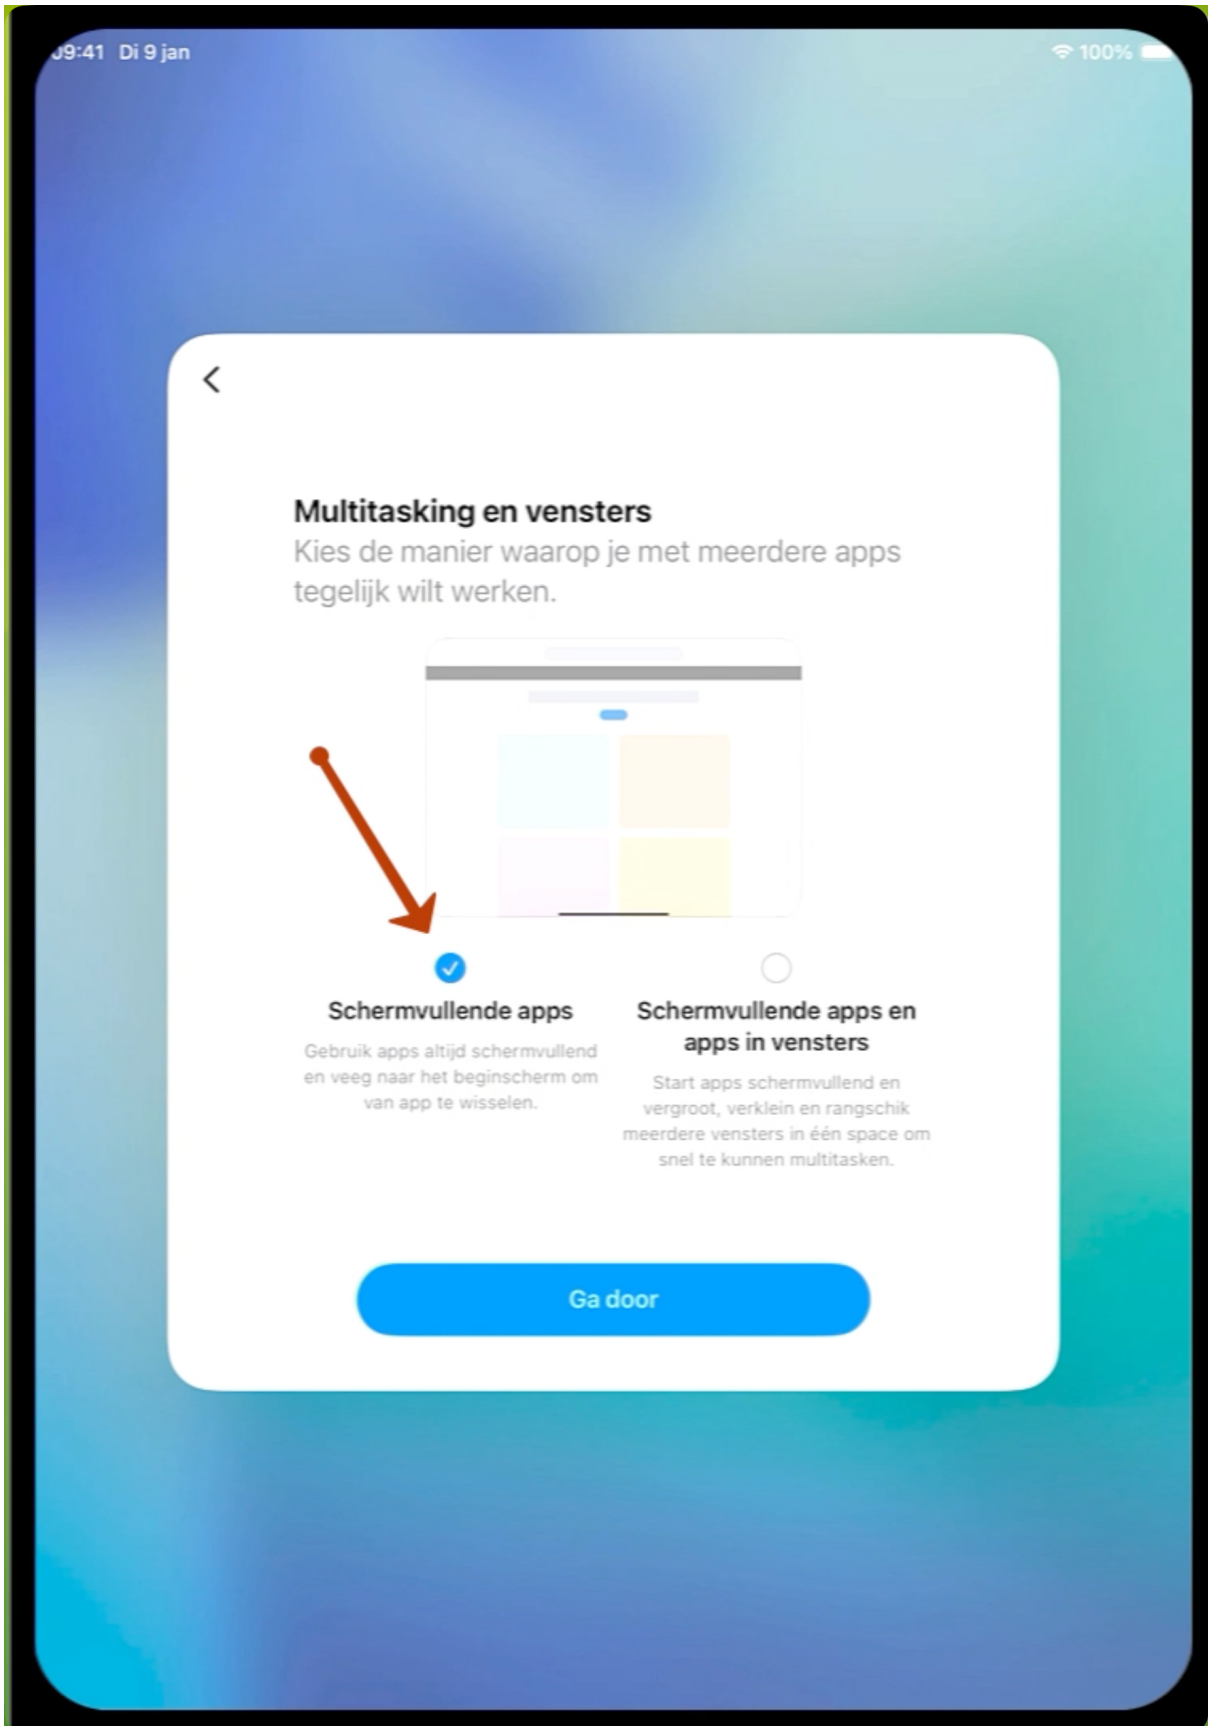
09:41 Di 9 jan

100%

Multitasking en vensters
Kies de manier waarop je met meerdere apps tegelijk wilt werken.

Schermvullende apps
Gebruik apps altijd schermvullend en veeg naar het beginscherm om van app te wisselen.

Schermvullende apps en apps in vensters
Start apps schermvullend en vergroot, verklein en rangschik meerdere vensters in één space om snel te kunnen multitasken.

Ga door